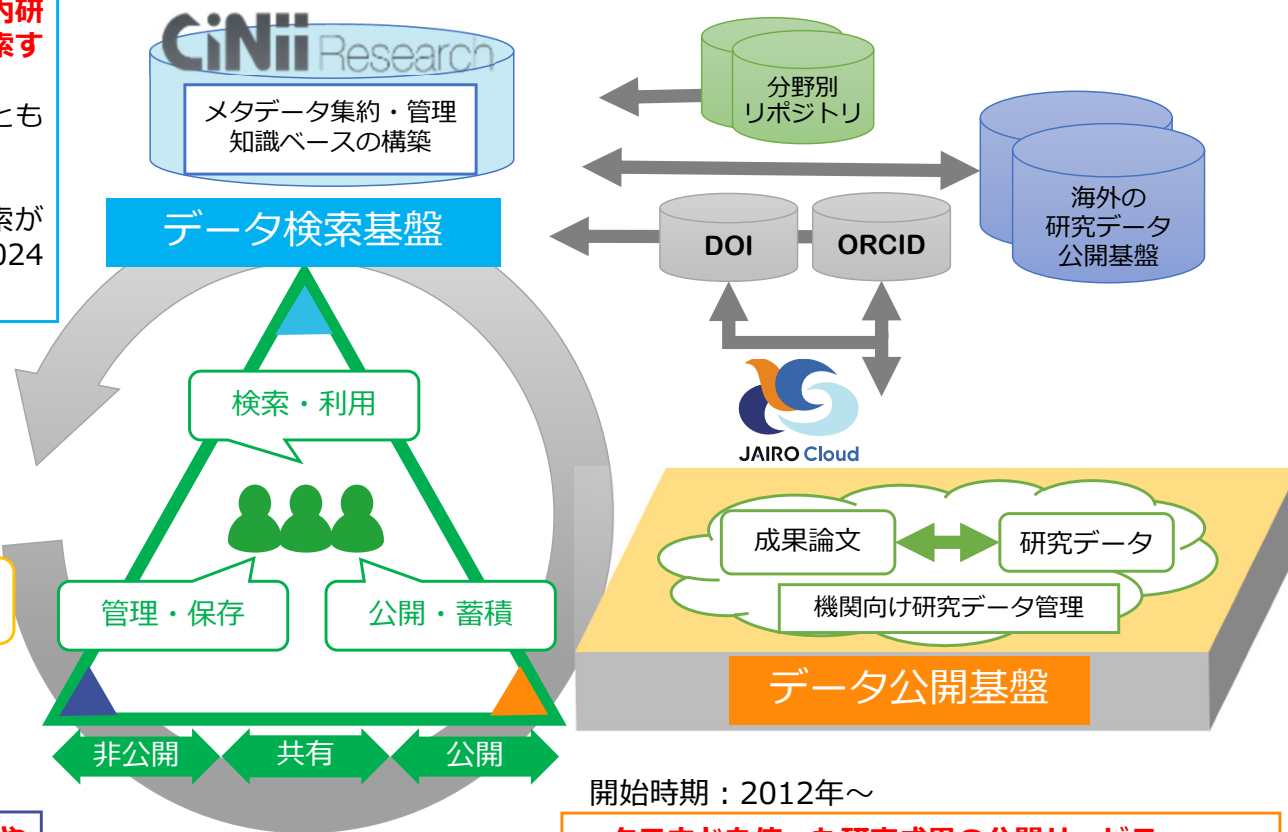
内研
索す

とも

索が
024

CiNii Research

メタデータ集約・管理
知識ベースの構築

データ検索基盤

分野別
リポジトリ

海外の
研究データ
公開基盤

DOI

ORCID

JAIRO Cloud

検索・利用

管理・保存

公開・蓄積

非公開

共有

公開

成果論文

研究データ

機関向け研究データ管理

データ公開基盤

開始時期：2012年～

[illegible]